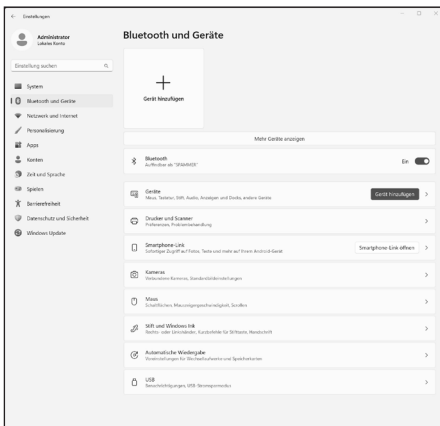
Einstellungen

Administrator
Lokales Konto

Einstellung suchen

System
Bluetooth und Geräte
Netzwerk und Internet
Personalisierung
Apps
Konten
Zeit und Sprache
Spielen
Barrierefreiheit
Datenschutz und Sicherheit
Windows Update

Bluetooth und Geräte

Gerät hinzufügen

Mehr Geräte anzeigen

Bluetooth
Auffindbar als "SPARMIX"
Ein

Geräte
Maus, Tastatur, Stift, Audio, Anzeigen und Docks, andere Geräte
Gerät hinzufügen

Drucker und Scanner
Präferenzen, Problembehandlung

Smartphone-Link
Sofortiger Zugriff auf Fotos, Texte und mehr auf Ihrem Android-Gerät
Smartphone-Link öffnen

Kameras
Verbundene Kameras, Standardbildeinstellungen

Maus
Schaltflächen, Mauszeigergeschwindigkeit, Scrollen

Stift und Windows Ink
Rechts- oder Linkshänder, Kurzbefehle für Stifttaste, Handschrift

Automatische Wiedergabe
Voreinstellungen für Wechseldatenträger und Speicherkarten

USB
Benachrichtigungen, USB-Stromsparmodus